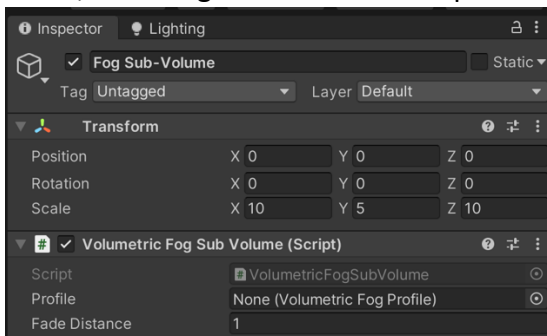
Inspector Lighting

Fog Sub-Volume Static

Tag Untagged Layer Default

Transform

Position X 0 Y 0 Z 0

Rotation X 0 Y 0 Z 0

Scale X 10 Y 5 Z 10

Volumetric Fog Sub Volume (Script)

Script VolumetricFogSubVolume

Profile None (Volumetric Fog Profile)

Fade Distance 1